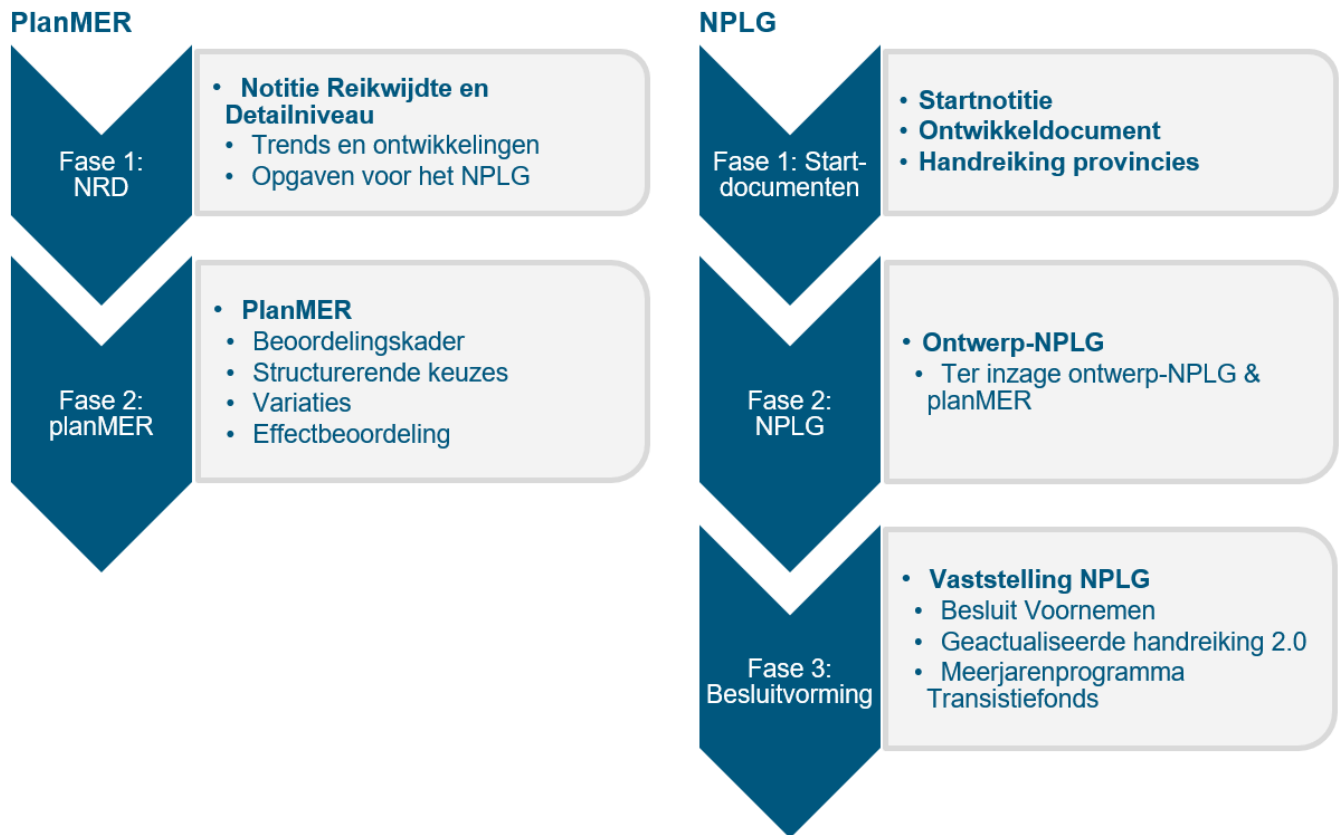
PlanMER

Fase 1: NRD

- Notitie Reikwijdte en Detailniveau
  - Trends en ontwikkelingen
  - Opgaven voor het NPLG

Fase 2: planMER

- PlanMER
  - Beoordelingskader
  - Structurerende keuzes
  - Variaties
  - Effectbeoordeling

NPLG

Fase 1: Start-documenten

- Startnotitie
- Ontwikkeldocument
- Handreiking provincies

Fase 2: NPLG

- Ontwerp-NPLG
  - Ter inzage ontwerp-NPLG & planMER

Fase 3: Besluitvorming

- Vaststelling NPLG
  - Besluit Voornemen
  - Geactualiseerde handreiking 2.0
  - Meerjarenprogramma Transistiefonds